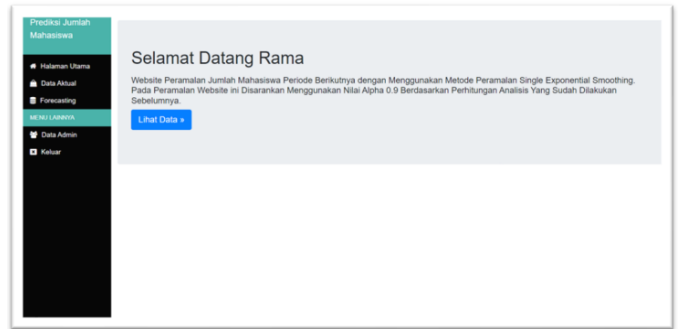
Prediksi Jumlah Mahasiswa

Halaman Utama
Data Aktual
Forecasting
MENU LAINNYA
Data Admin
Keluar

Selamat Datang Rama

Website Peramalan Jumlah Mahasiswa Periode Berikutnya dengan Menggunakan Metode Peramalan Single Exponential Smoothing. Pada Peramalan Website ini Disarankan Menggunakan Nilai Alpha 0.9 Berdasarkan Perhitungan Analisis Yang Sudah Dilakukan Sebelumnya.

Lihat Data »